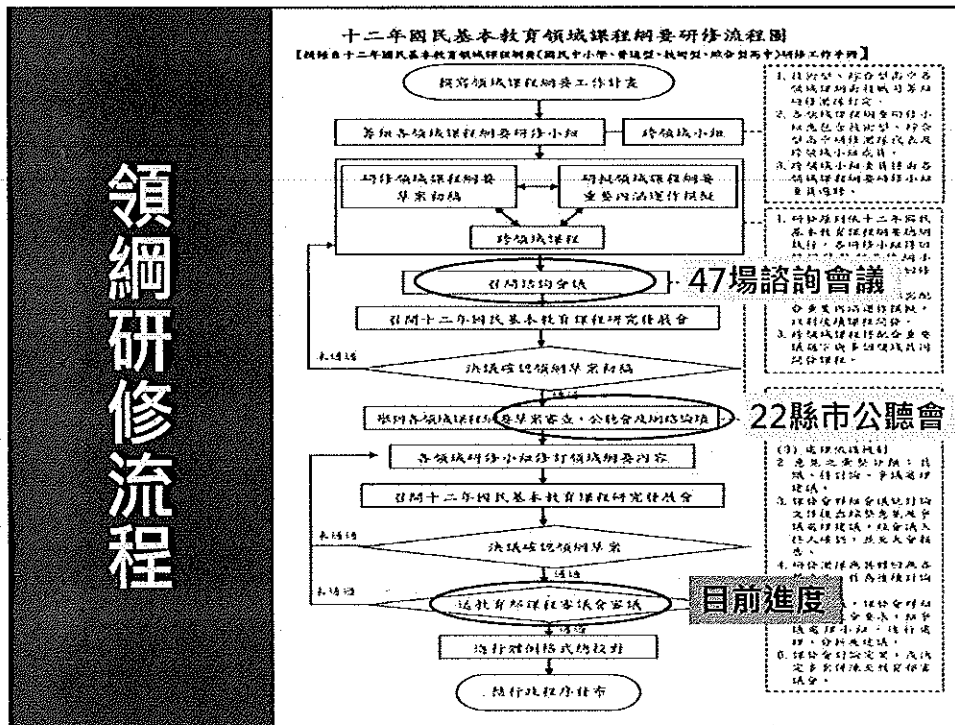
領綱研修流程

十二年國民基本教育領域課程綱要研修流程圖

【依據自十二年國民基本教育領域課程綱要(國民中小學、普通型、技術型、綜合型高中)研修工作手冊】

擬寫領域課程綱要工作計畫

籌組各領域課程綱要研修小組

跨領域小組

研修領域課程綱要草案初稿

研議領域課程綱要重要內涵運作模組

跨領域課程

召開諮詢會議

47場諮詢會議

召開十二年國民基本教育課程研究發展會

未通過

決議通過領綱草案初稿

舉辦各領域課程綱要草案審查、公聽會及網路論壇

22縣市公聽會

各領域研修小組修訂領域綱要內容

召開十二年國民基本教育課程研究發展會

未通過

決議通過領綱草案

通過

未通過

送教育部課程審議會審議

目前進度

通過

進行體例格式綜校對

進行北程序發布

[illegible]